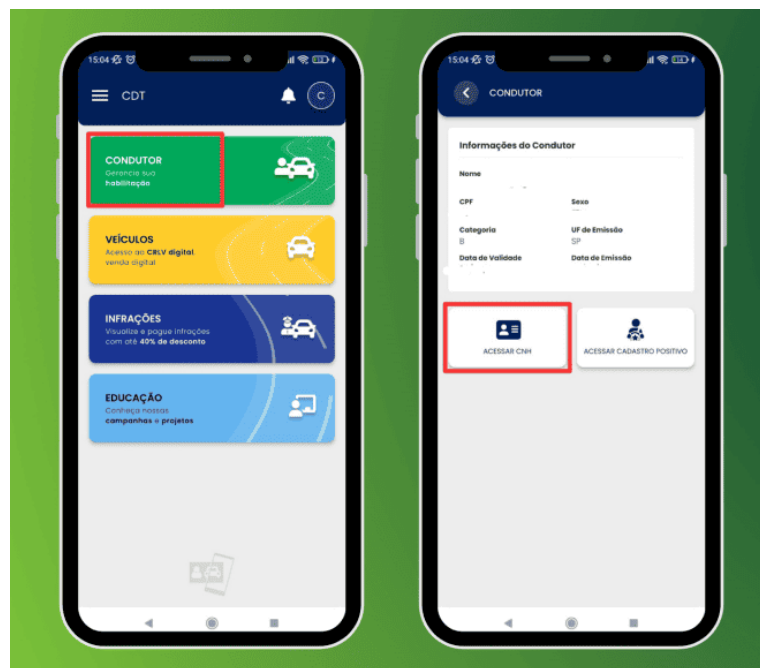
15:04

CDT

C

CONDUTOR
Gerencie sua habilitação

VEÍCULOS
Acesso ao CRLV digital venda digital

INFRAÇÕES
Visualize e pague infrações com até 40% de desconto

EDUCAÇÃO
Conheça nossas campanhas e projetos

15:04

CONDUTOR

Informações do Condutor

Nome

CPF

Sexo

Categoria
B

UF de Emissão
SP

Data de Validade

Data de Emissão

ACESSAR CNH

ACESSAR CADASTRO POSITIVO